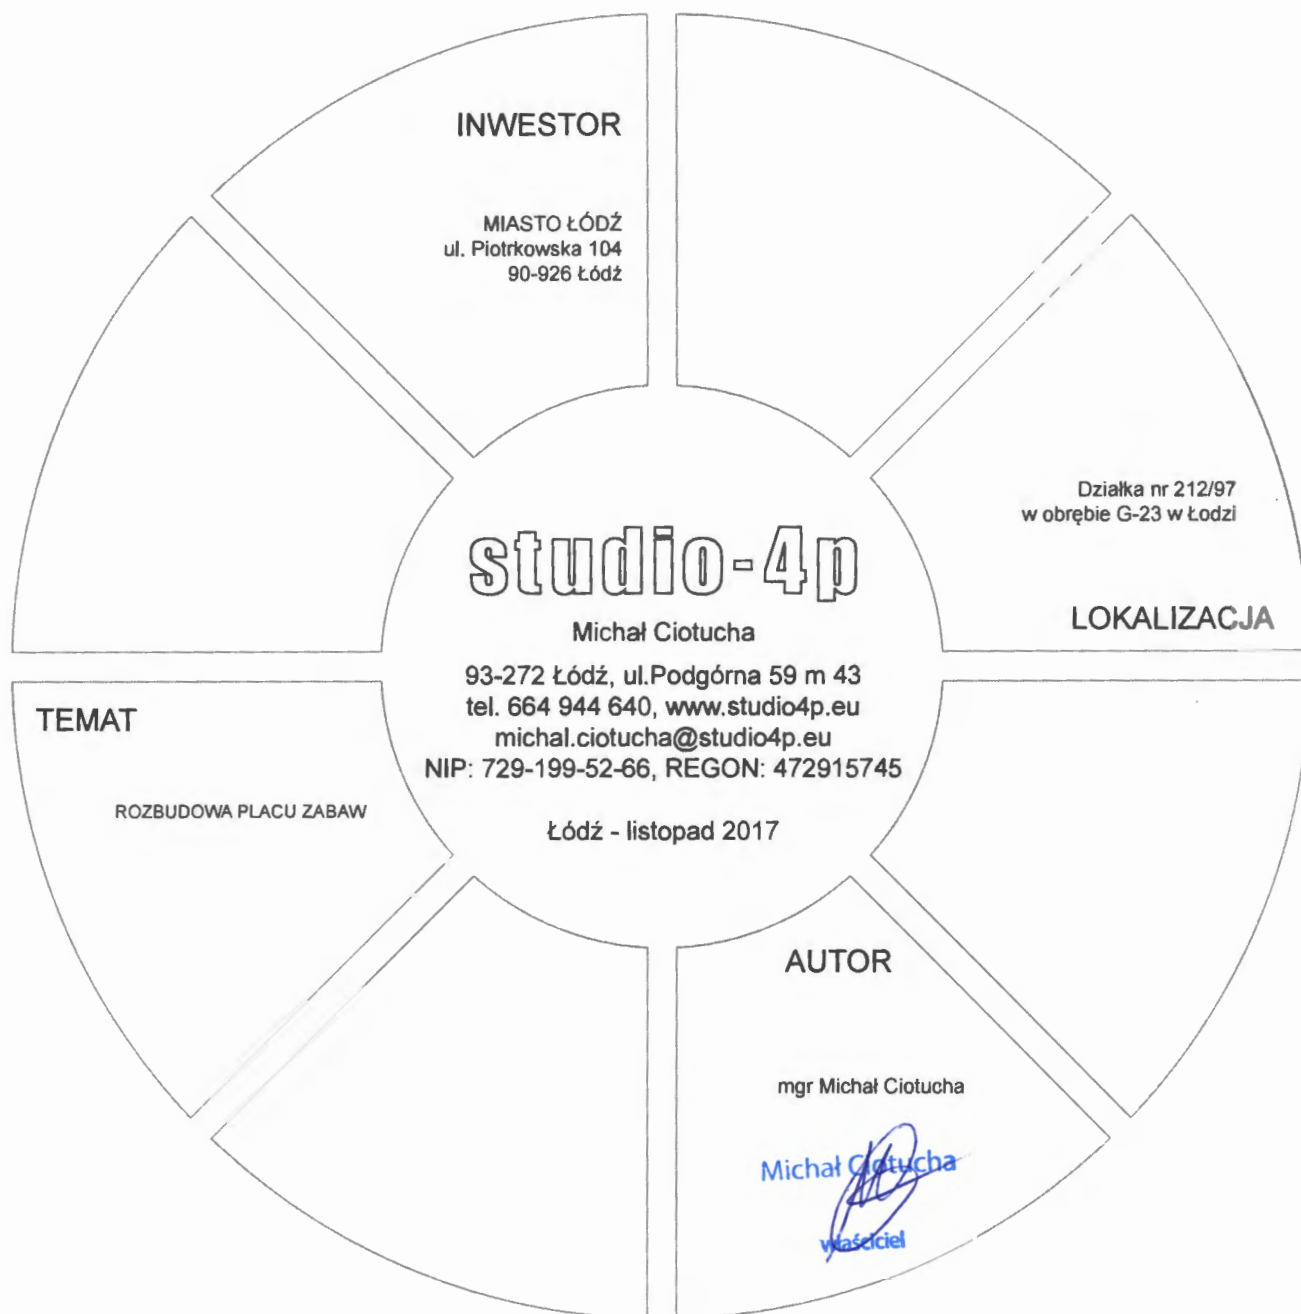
INWESTOR

MIASTO ŁÓDŹ
ul. Piotrkowska 104
90-926 Łódź

Działka nr 212/97
w obrębie G-23 w Łodzi

LOKALIZACJA

studio-4p

Michał Ciotucha

93-272 Łódź, ul.Podgórna 59 m 43
tel. 664 944 640, www.studio4p.eu
michal.ciotucha@studio4p.eu
NIP: 729-199-52-66, REGON: 472915745

Łódź - listopad 2017

TEMAT

ROZBUDOWA PLACU ZABAW

AUTOR

mgr Michał Ciotucha

Michał Ciotucha
właściciel